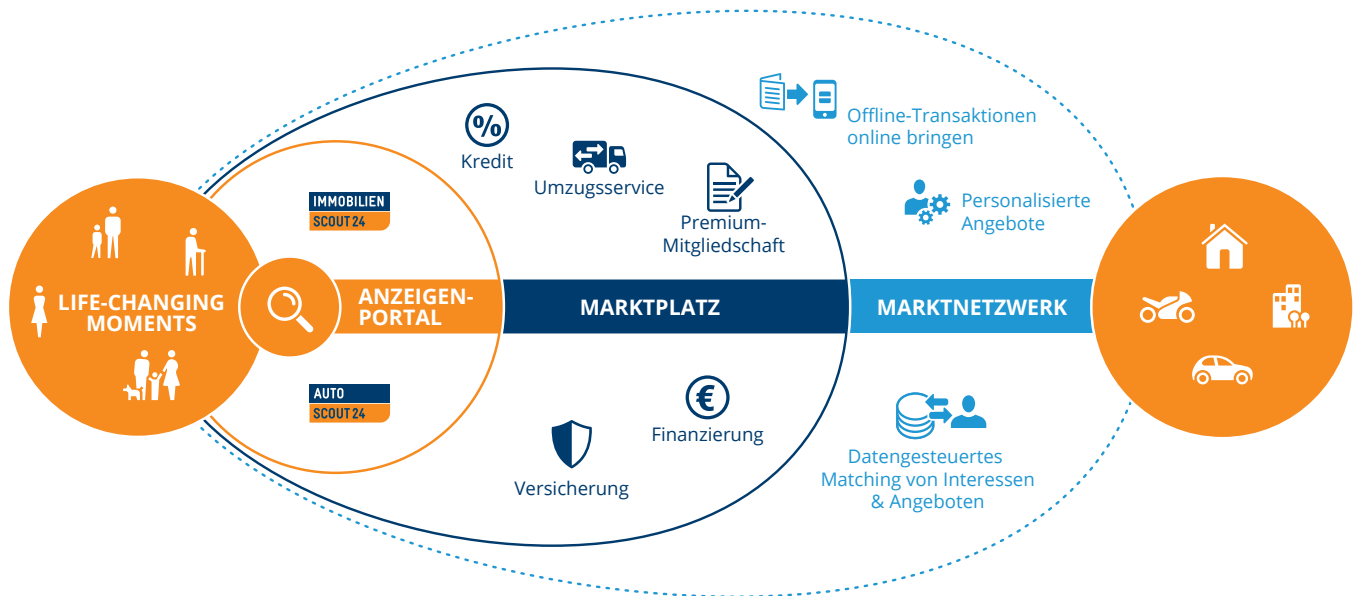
LIFE-CHANGING MOMENTS

IMMOBILIEN SCOUT 24

ANZEIGEN-PORTAL

AUTO SCOUT 24

%

Kredit

Umzugsservice

Premium-Mitgliedschaft

MARKTPLATZ

€

Finanzierung

Versicherung

Offline-Transaktionen online bringen

Personalisierte Angebote

MARKTNETZWERK

Datengesteuertes Matching von Interessen & Angeboten